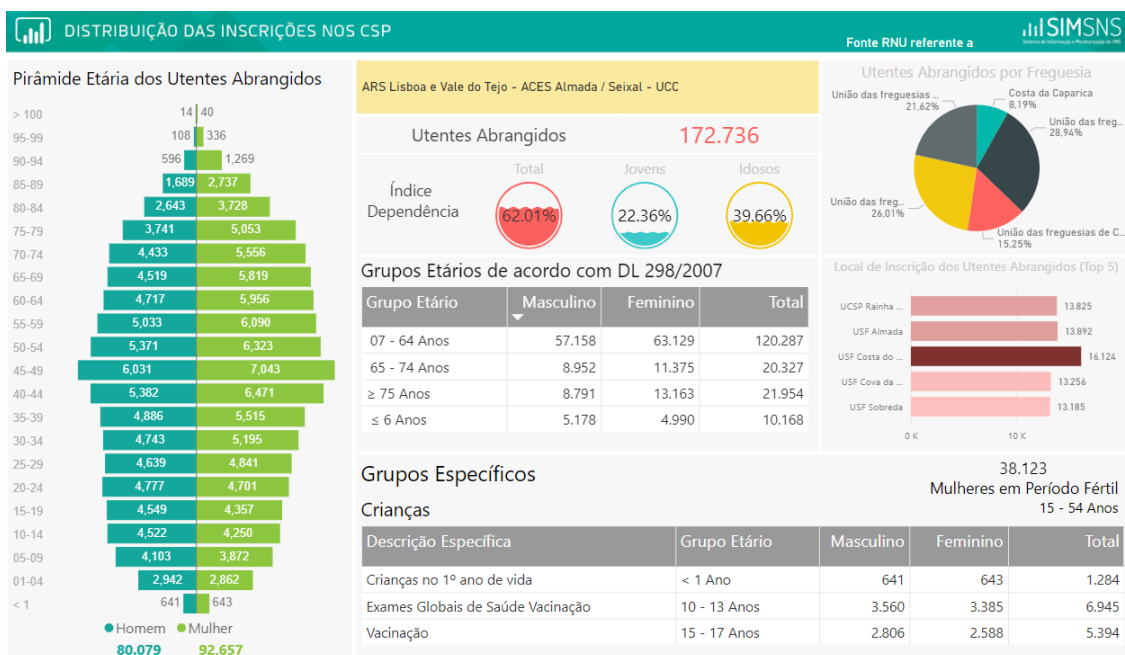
DISTRIBUIÇÃO DAS INSCRIÇÕES NOS CSP

Fonte RNU referente a

SIMSNS
Sistema de Informação e Monitorização do SNS

Pirâmide Etária dos Utentes Abrangidos

| | Homem | Mulher |
|---|---|---|
| > 100 | 14 | 40 |
| 95-99 | 108 | 336 |
| 90-94 | 596 | 1,269 |
| 85-89 | 1,689 | 2,737 |
| 80-84 | 2,643 | 3,728 |
| 75-79 | 3,741 | 5,053 |
| 70-74 | 4,433 | 5,556 |
| 65-69 | 4,519 | 5,819 |
| 60-64 | 4,717 | 5,956 |
| 55-59 | 5,033 | 6,090 |
| 50-54 | 5,371 | 6,323 |
| 45-49 | 6,031 | 7,043 |
| 40-44 | 5,382 | 6,471 |
| 35-39 | 4,886 | 5,515 |
| 30-34 | 4,743 | 5,195 |
| 25-29 | 4,639 | 4,841 |
| 20-24 | 4,777 | 4,701 |
| 15-19 | 4,549 | 4,357 |
| 10-14 | 4,522 | 4,250 |
| 05-09 | 4,103 | 3,872 |
| 01-04 | 2,942 | 2,862 |
| < 1 | 641 | 643 |

Homem Mulher
80.079 92.657

ARS Lisboa e Vale do Tejo - ACES Almada / Seixal - UCC

Utentes Abrangidos 172.736

Índice Dependência
Total 62.01%
Jovens 22.36%
Idosos 39.66%

Utentes Abrangidos por Freguesia
União das freguesias ... 21,62%
Costa da Caparica 8,19%
União das freg... 28,94%
União das freg... 26,01%
União das freguesias de C... 15,25%

Grupos Etários de acordo com DL 298/2007

| Grupo Etário | Masculino | Feminino | Total |
|---|---|---|---|
| 07 - 64 Anos | 57.158 | 63.129 | 120.287 |
| 65 - 74 Anos | 8.952 | 11.375 | 20.327 |
| ≥ 75 Anos | 8.791 | 13.163 | 21.954 |
| ≤ 6 Anos | 5.178 | 4.990 | 10.168 |

Local de Inscrição dos Utentes Abrangidos (Top 5)
UCSP Rainha ... 13.825
USF Almada 13.892
USF Costa do ... 16.124
USF Cova da ... 13.256
USF Sobreda 13.185
0 K 10 K

Grupos Específicos

38.123
Mulheres em Período Fértil
15 - 54 Anos

Crianças

| Descrição Específica | Grupo Etário | Masculino | Feminino | Total |
|---|---|---|---|---|
| Crianças no 1º ano de vida | < 1 Ano | 641 | 643 | 1.284 |
| Exames Globais de Saúde Vacinação | 10 - 13 Anos | 3.560 | 3.385 | 6.945 |
| Vacinação | 15 - 17 Anos | 2.806 | 2.588 | 5.394 |